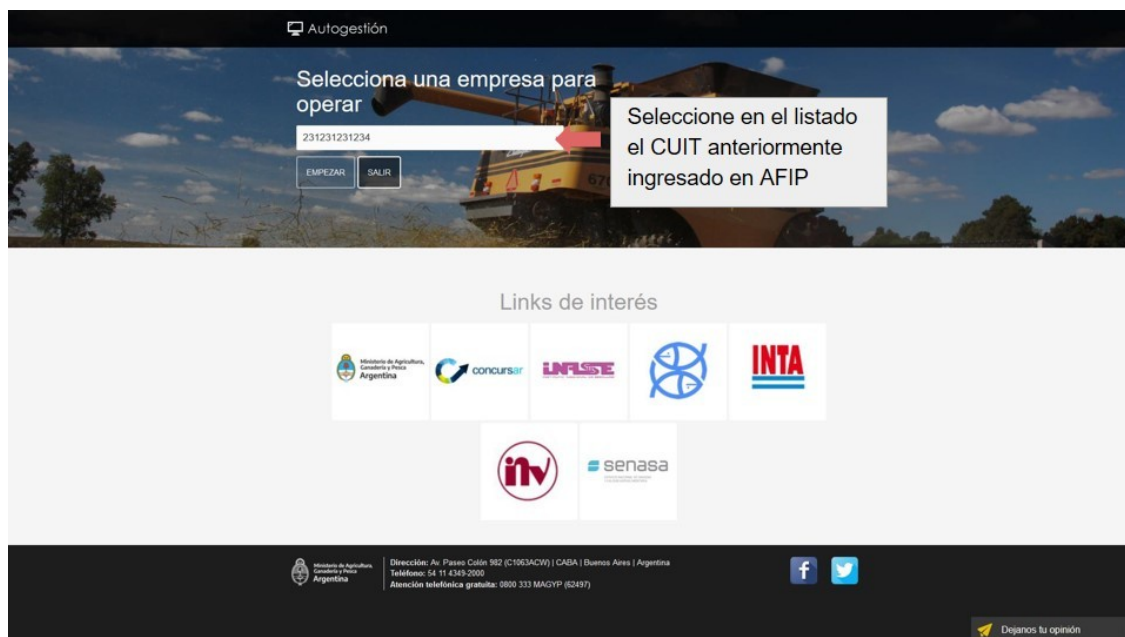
Autogestión

Selecciona una empresa para operar

231231231234

EMPEZAR SALIR

Seleccione en el listado el CUIT anteriormente ingresado en AFIP

Links de interés

Ministerio de Agricultura, Ganadería y Pesca Argentina

concursar

INASE

INTA

inv

senasa

Ministerio de Agricultura, Ganadería y Pesca Argentina

Dirección: Av. Paseo Colón 982 (C1063ACW) | CABA | Buenos Aires | Argentina
Teléfono: 54 11 4349-2000
Atención telefónica gratuita: 0800 333 MAGYP (62497)

Dejanos tu opinión